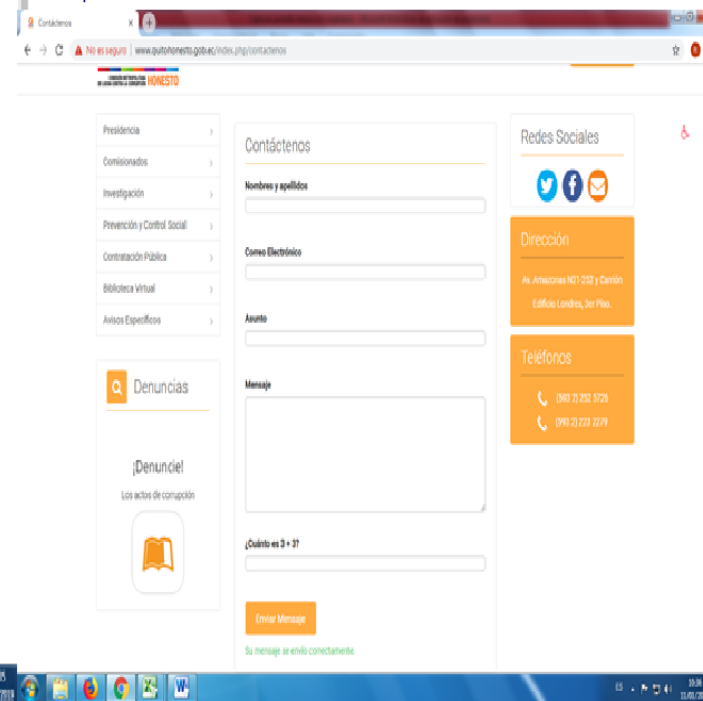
Contáctenos
No es seguro | www.quitohonesto.gob.ec/index.php/contactenos

HONESTO

Presidencia
Comisionados
Investigación
Prevención y Control Social
Contratación Pública
Biblioteca Virtual
Avisos Específicos

Denuncias

¡Denuncie!
Los actos de corrupción

Contáctenos

Nombres y apellidos

Correo Electrónico

Asunto

Mensaje

¿Cuánto es 3 + 3?

Enviar Mensaje

Su mensaje se envió correctamente.

Redes Sociales

Dirección

Av. Amazonas N21-252 y Carrión
Edificio Londres, 3er Piso.

Teléfonos

(593 2) 252 5728
(593 2) 223 2279

ES
10:36
11/01/20